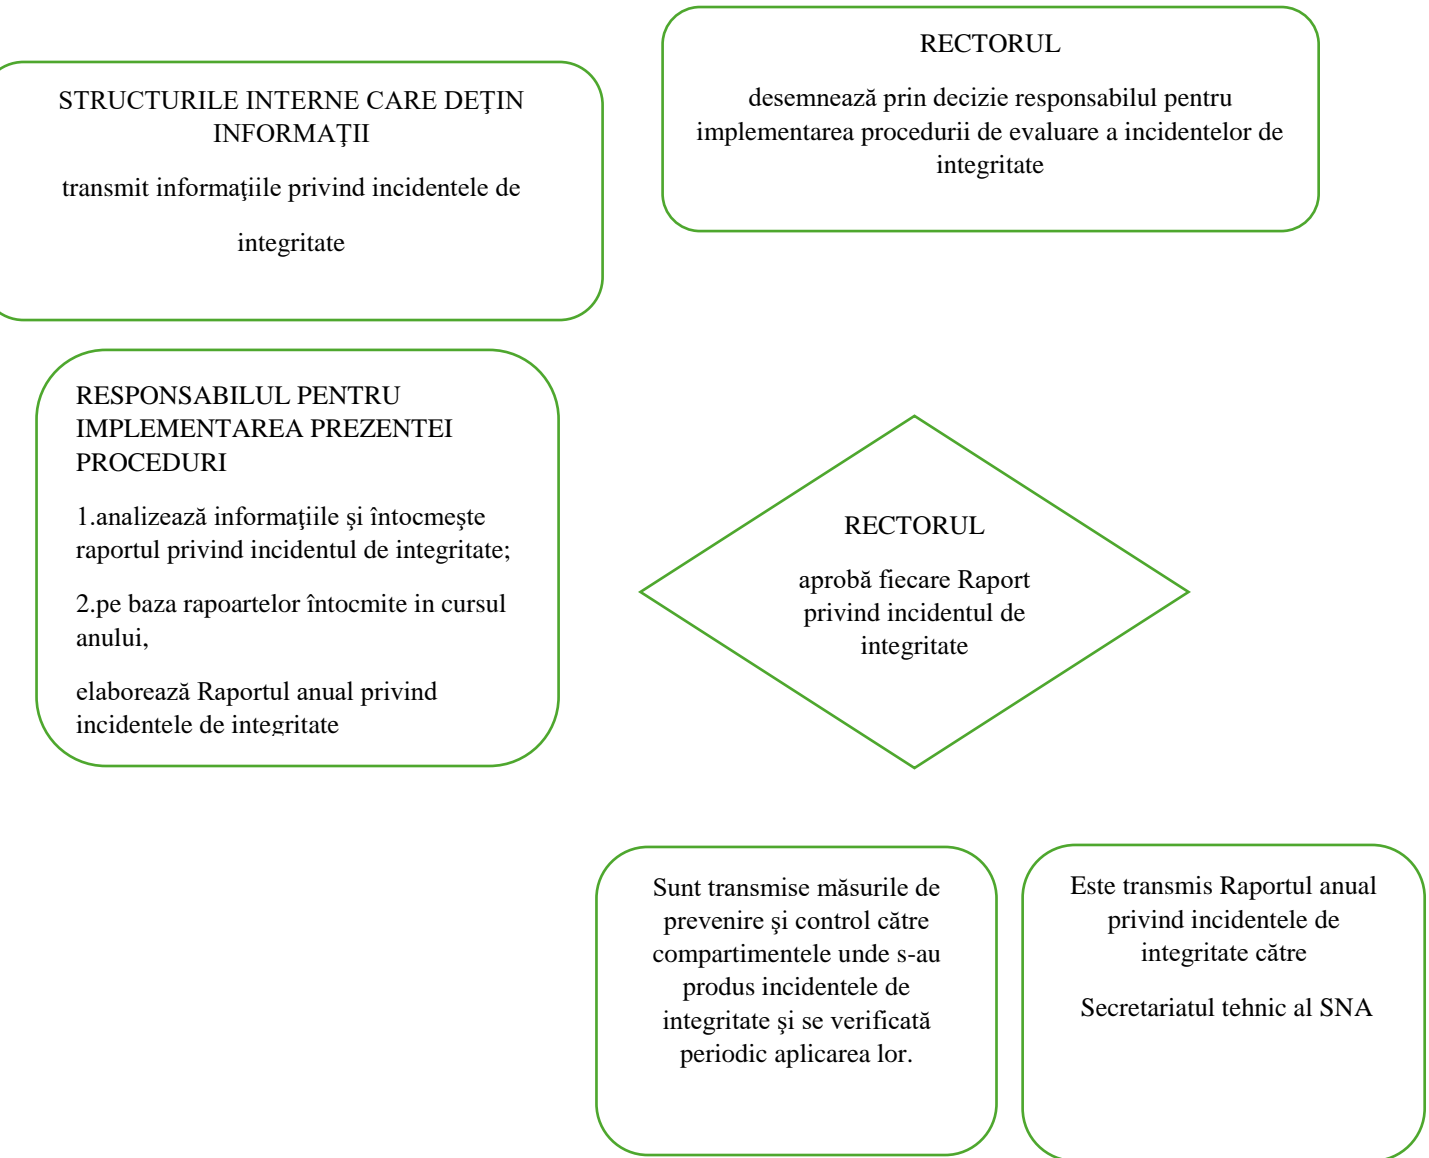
STRUCTURILE INTERNE CARE DEŢIN INFORMAŢII

transmit informaţiile privind incidentele de integritate

RECTORUL

desemnează prin decizie responsabilul pentru implementarea procedurii de evaluare a incidentelor de integritate

RESPONSABILUL PENTRU IMPLEMENTAREA PREZENTEI PROCEDURI

1.analizează informaţiile şi întocmeşte raportul privind incidentul de integritate;

2.pe baza rapoartelor întocmite in cursul anului,

elaborează Raportul anual privind incidentele de integritate

RECTORUL

aprobă fiecare Raport privind incidentul de integritate

Sunt transmise măsurile de prevenire şi control către compartimentele unde s-au produs incidentele de integritate şi se verificată periodic aplicarea lor.

Este transmis Raportul anual privind incidentele de integritate către

Secretariatul tehnic al SNA